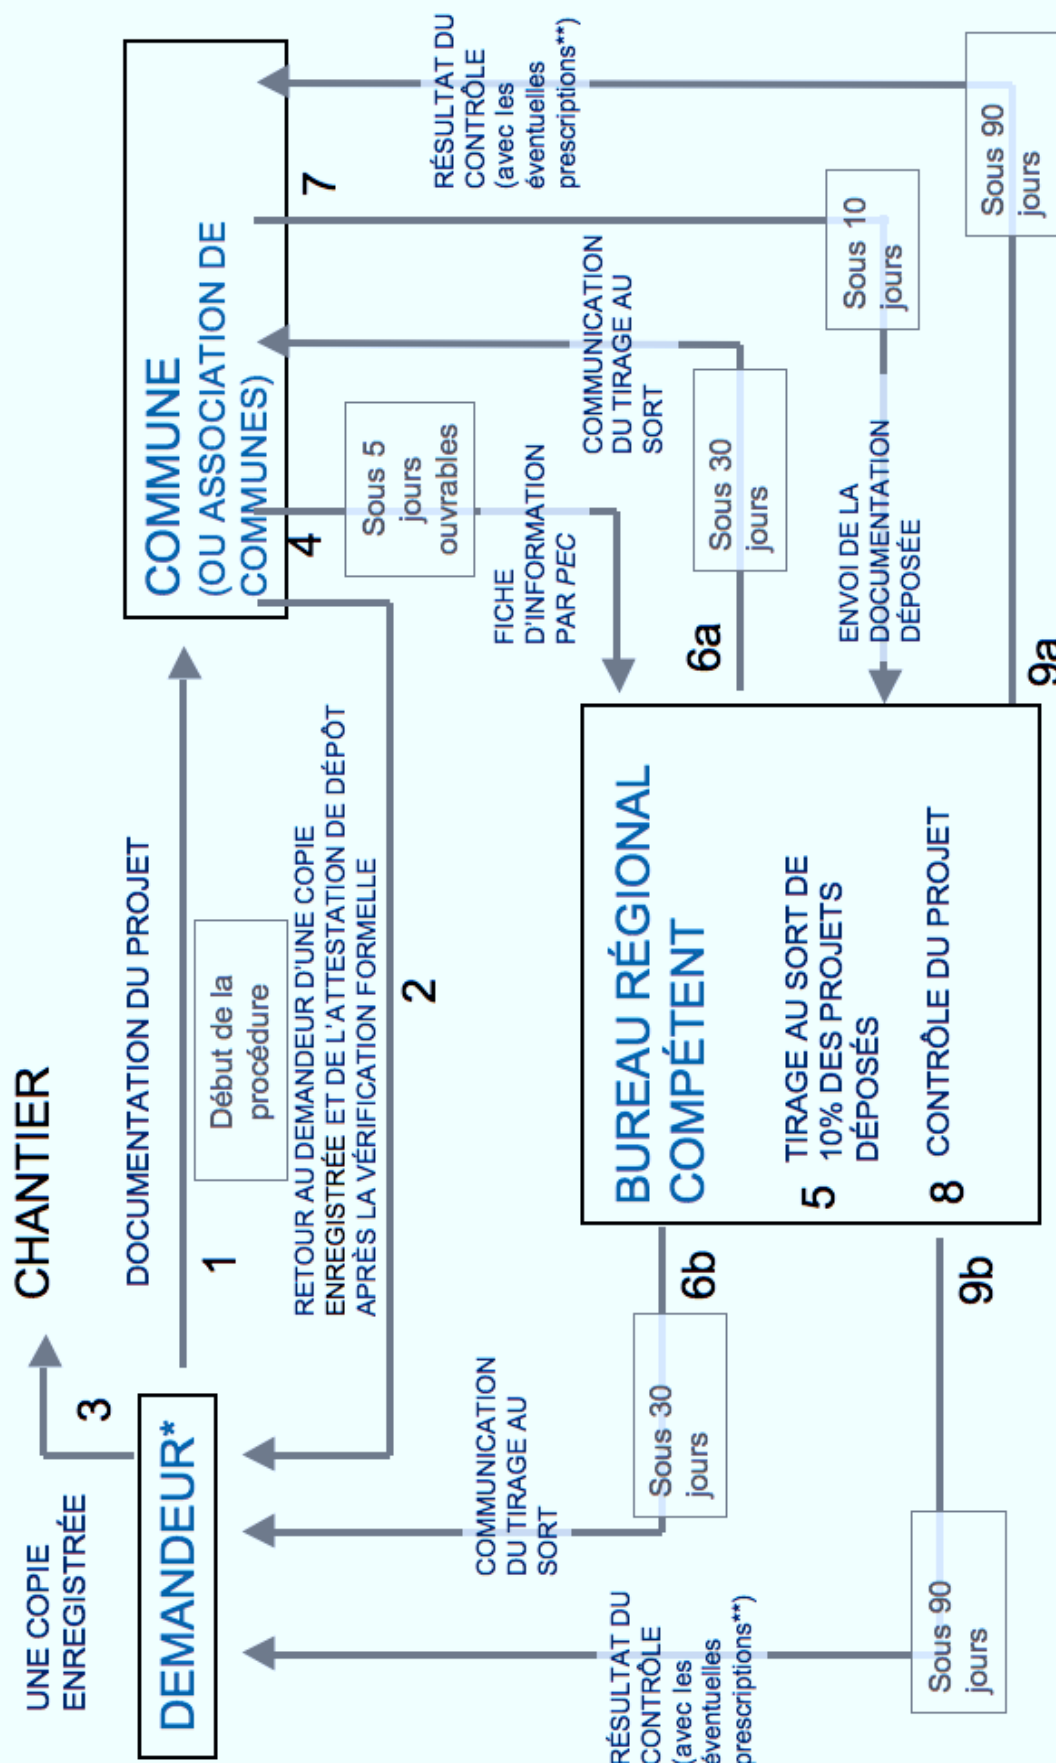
CHANTIER

UNE COPIE ENREGISTRÉE

3

DEMANDEUR*

DOCUMENTATION DU PROJET

1

Début de la procédure

RETOUR AU DEMANDEUR D'UNE COPIE ENREGISTRÉE ET DE L'ATTESTATION DE DÉPÔT APRÈS LA VÉRIFICATION FORMELLE

2

COMMUNE (OU ASSOCIATION DE COMMUNES)

4

Sous 5 jours ouvrables

FICHE D'INFORMATION PAR PEC

COMMUNICATION DU TIRAGE AU SORT

Sous 30 jours

6a

7

Sous 10 jours

ENVOI DE LA DOCUMENTATION DÉPOSÉE

RÉSULTAT DU CONTRÔLE (avec les éventuelles prescriptions**)

Sous 90 jours

9a

BUREAU RÉGIONAL COMPÉTENT

5 TIRAGE AU SORT DE 10% DES PROJETS DÉPOSÉS

8 CONTRÔLE DU PROJET

6b

Sous 30 jours

COMMUNICATION DU TIRAGE AU SORT

9b

Sous 90 jours

RÉSULTAT DU CONTRÔLE (avec les éventuelles prescriptions**)